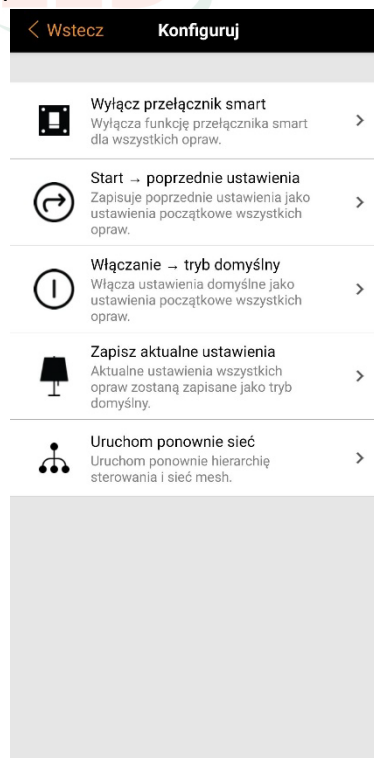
< Wstecz Konfiguruj

Wyłącz przełącznik smart
Wyłącza funkcję przełącznika smart dla wszystkich opraw.
>

Start → poprzednie ustawienia
Zapisuje poprzednie ustawienia jako ustawienia początkowe wszystkich opraw.
>

Włączanie → tryb domyślny
Włącza ustawienia domyślne jako ustawienia początkowe wszystkich opraw.
>

Zapisz aktualne ustawienia
Aktualne ustawienia wszystkich opraw zostaną zapisane jako tryb domyślny.
>

Uruchom ponownie sieć
Uruchom ponownie hierarchię sterowania i sieć mesh.
>